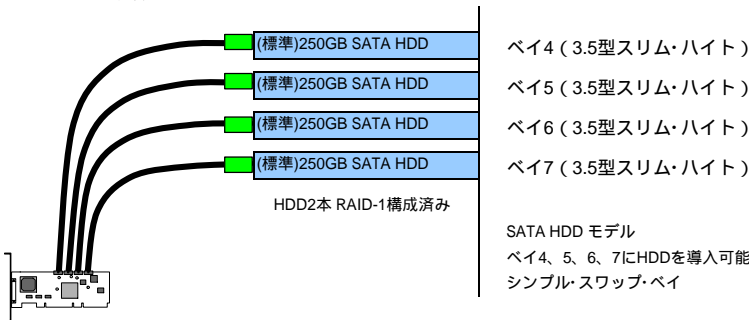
(標準)250GB SATA HDD
(標準)250GB SATA HDD
(標準)250GB SATA HDD
(標準)250GB SATA HDD

ベイ4（3.5型スリム・ハイト）
ベイ5（3.5型スリム・ハイト）
ベイ6（3.5型スリム・ハイト）
ベイ7（3.5型スリム・ハイト）

HDD2本 RAID-1構成済み

SATA HDD モデル
ベイ4、5、6、7にHDDを導入可能
シンプル・スワップ・ベイ